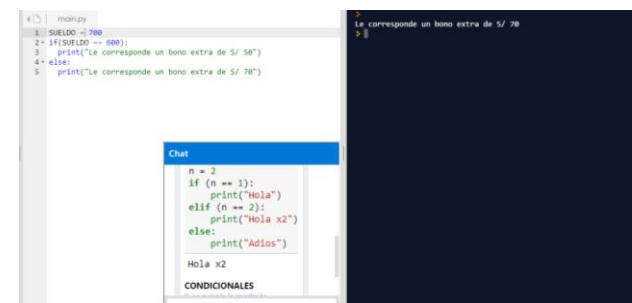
main.py

1 SUELDO = 700
2 if(SUELDO == 600):
3 print("Le corresponde un bono extra de S/ 50")
4 else:
5 print("Le corresponde un bono extra de S/ 70")

>
Le corresponde un bono extra de S/ 70
>

Chat

n = 2
if (n == 1):
print("Hola")
elif (n == 2):
print("Hola x2")
else:
print("Adios")

Hola x2

CONDICIONALES
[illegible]